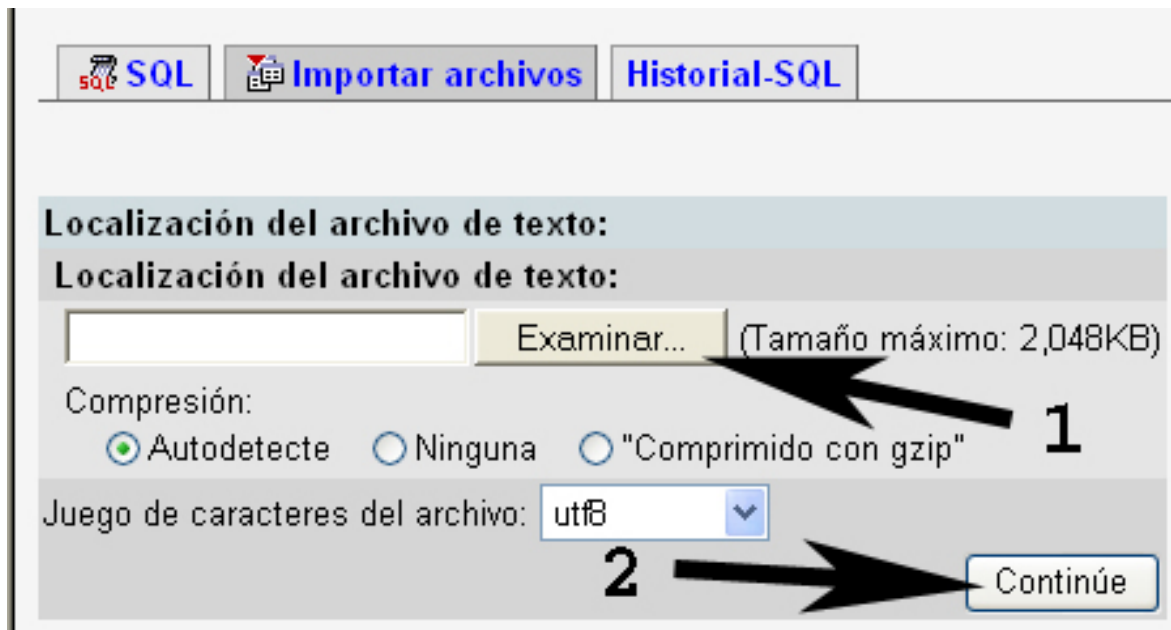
SQL | Importar archivos | Historial-SQL

Localización del archivo de texto:

Localización del archivo de texto:

Examinar... (Tamaño máximo: 2,048KB)

1

Compresión:

Autodetecte Ninguna "Comprimido con gzip"

Juego de caracteres del archivo: utf8

2

Continúe